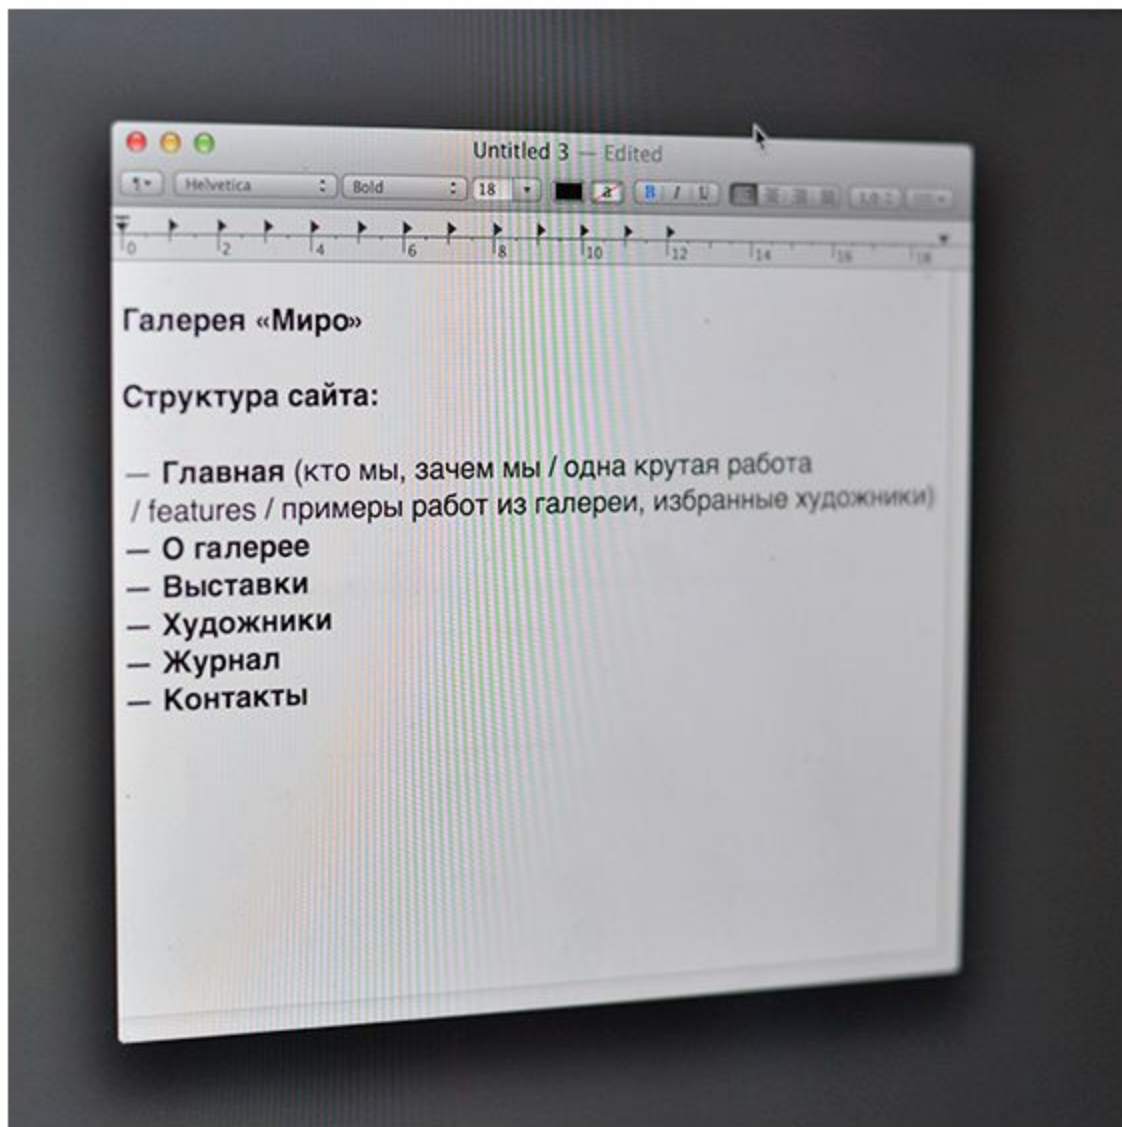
Untitled 3 — Edited

¶ Helvetica Bold 18 a B I U

0 2 4 6 8 10 12 14 16 18

Галерея «Миро»

Структура сайта:

— Главная (кто мы, зачем мы / одна крутая работа / features / примеры работ из галереи, избранные художники)
— О галерее
— Выставки
— Художники
— Журнал
— Контакты